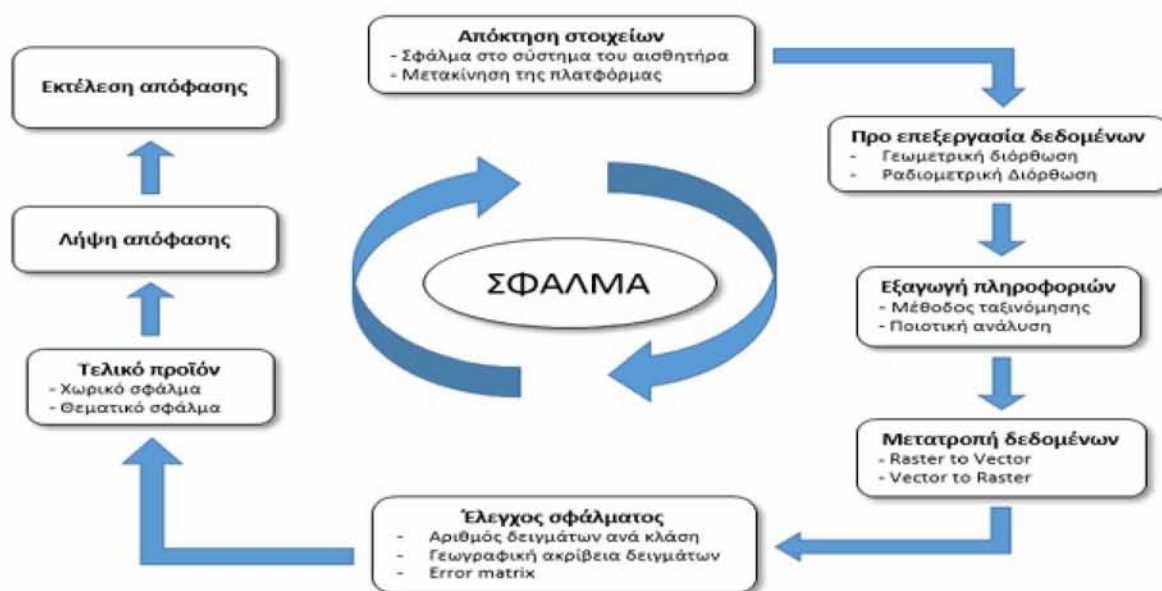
Απόκτηση στοιχείων
- Σφάλμα στο σύστημα του αισθητήρα
- Μετακίνηση της πλατφόρμας

Προ επεξεργασία δεδομένων
- Γεωμετρική διόρθωση
- Ραδιομετρική Διόρθωση

Εξαγωγή πληροφοριών
- Μέθοδος ταξινόμησης
- Ποιοτική ανάλυση

Μετατροπή δεδομένων
- Raster to Vector
- Vector to Raster

Έλεγχος σφάλματος
- Αριθμός δειγμάτων ανά κλάση
- Γεωγραφική ακρίβεια δειγμάτων
- Error matrix

Τελικό προϊόν
- Χωρικό σφάλμα
- Θεματικό σφάλμα

Λήψη απόφασης

Εκτέλεση απόφασης

ΣΦΑΛΜΑ